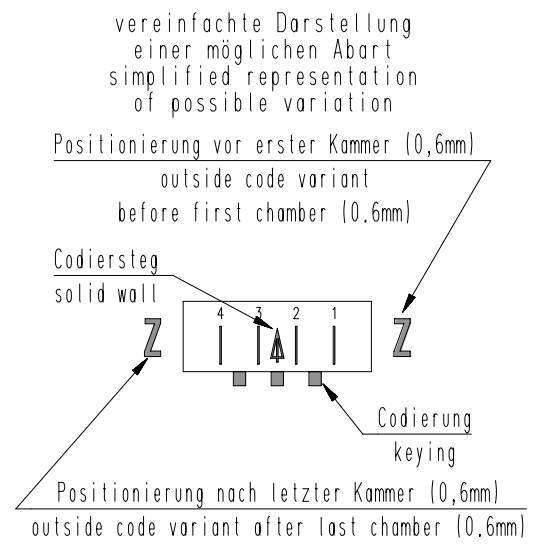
vereinfachte Darstellung
einer möglichen Abart
simplified representation
of possible variation

Positionierung vor erster Kammer (0,6mm)
outside code variant
before first chamber (0.6mm)

Codiersteg
solid wall

4 3 2 1

Z

Z

Codierung
keying

Positionierung nach letzter Kammer (0,6mm)
outside code variant after last chamber (0.6mm)